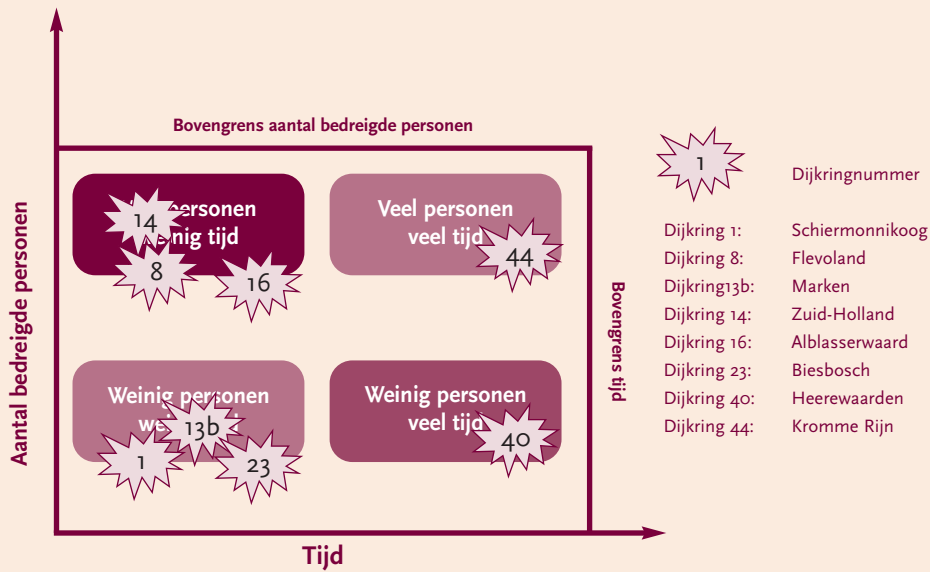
Bovengrens aantal bedreigde personen

Aantal bedreigde personen

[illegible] personen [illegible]nig tijd

14

8

16

Veel personen veel tijd

44

Bovengrens tijd

Weinig personen we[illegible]

13b

1

23

Weinig personen veel tijd

40

Tijd

1

Dijkringnummer

| | |
|---|---|
| Dijkring 1: | Schiermonnikoog |
| Dijkring 8: | Flevoland |
| Dijkring13b: | Marken |
| Dijkring 14: | Zuid-Holland |
| Dijkring 16: | Alblasserwaard |
| Dijkring 23: | Biesbosch |
| Dijkring 40: | Heerewaarden |
| Dijkring 44: | Kromme Rijn |